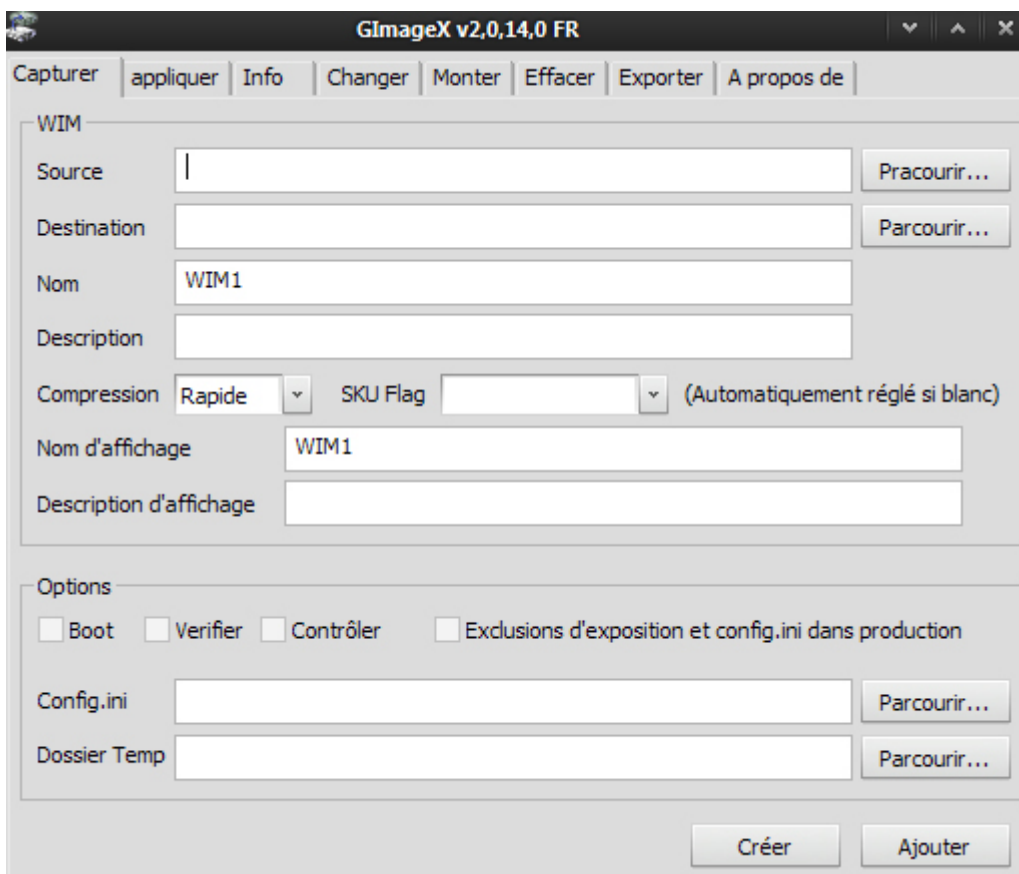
GImageX v2,0,14,0 FR

Capturer | appliquer | Info | Changer | Monter | Effacer | Exporter | A propos de

WIM

Source | Pracourir...

Destination | Parcourir...

Nom WIM1

Description

Compression Rapide SKU Flag (Automatiquement réglé si blanc)

Nom d'affichage WIM1

Description d'affichage

Options

Boot Verifier Contrôler Exclusions d'exposition et config.ini dans production

Config.ini | Parcourir...

Dossier Temp | Parcourir...

Créer Ajouter